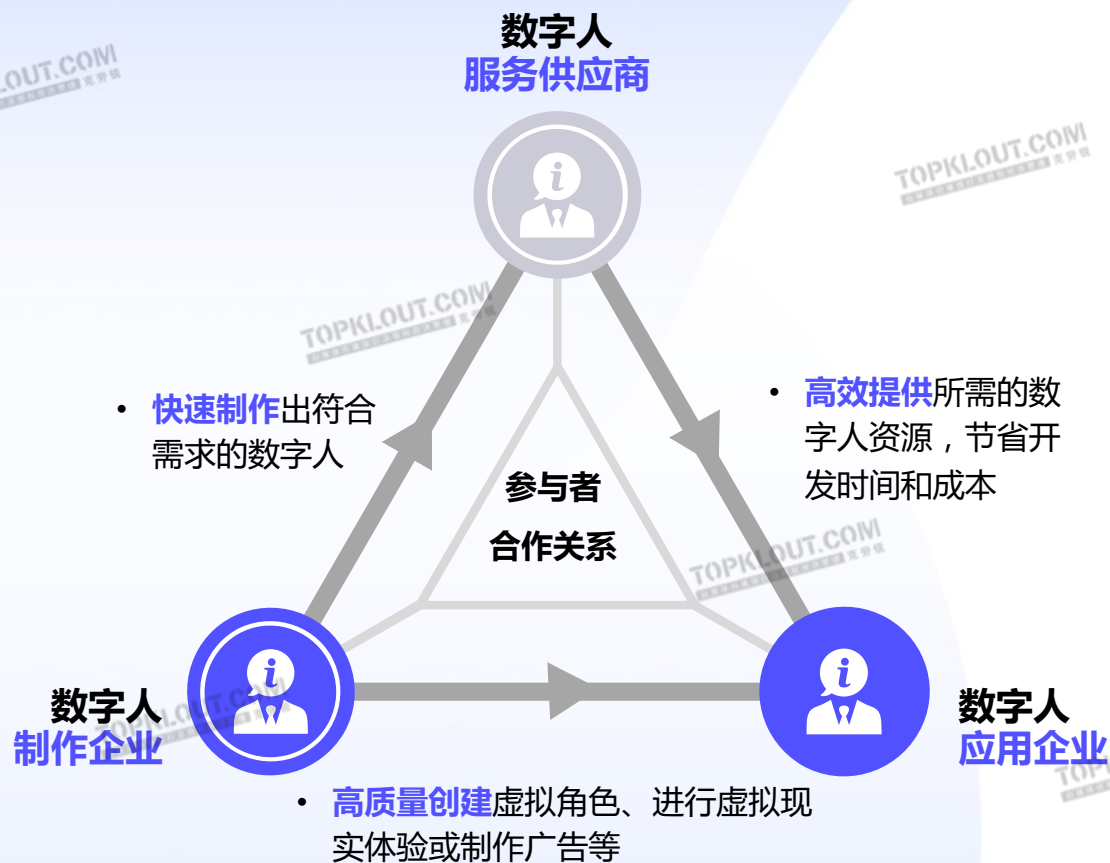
数字人
服务供应商

• 快速制作出符合需求的数字人

• 高效提供所需的数字人资源，节省开发时间和成本

参与者
合作关系

数字人
制作企业

数字人
应用企业

• 高质量创建虚拟角色、进行虚拟现实体验或制作广告等

TOPKLOUT.COM
TOPKLOUT.COM
TOPKLOUT.COM
TOPKLOUT.COM
TOPKLOUT.COM